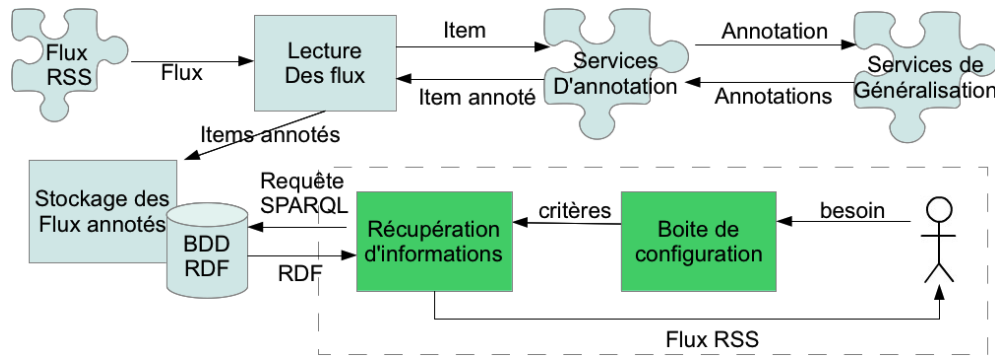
Flux RSS

Flux

Lecture Des flux

Item

Item annoté

Services D'annotation

Annotation

Annotations

Services de Généralisation

Items annotés

Stockage des Flux annotés

BDD RDF

Requête SPARQL

RDF

Récupération d'informations

critères

Boite de configuration

besoin

Flux RSS